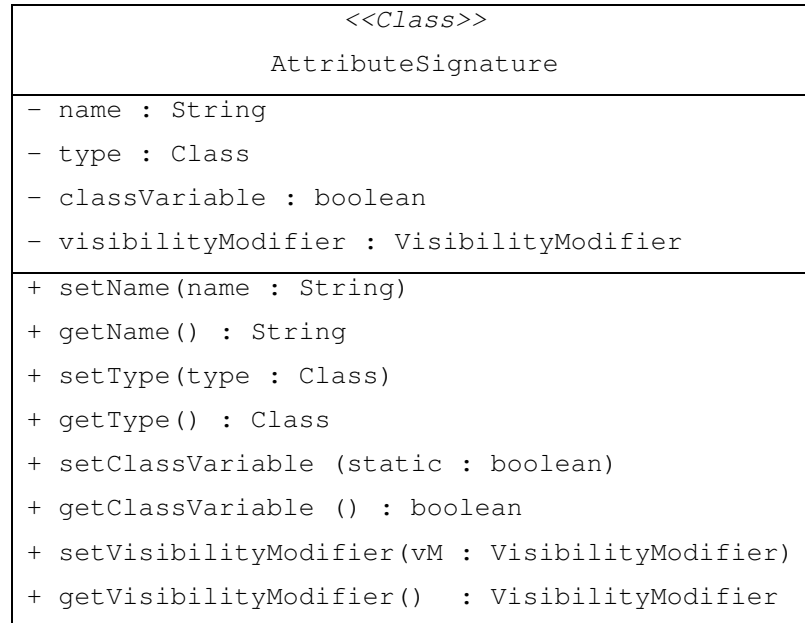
<<Class>>

AttributeSignature

- name : String
- type : Class
- classVariable : boolean
- visibilityModifier : VisibilityModifier

+ setName(name : String)
+ getName() : String
+ setType(type : Class)
+ getType() : Class
+ setClassVariable (static : boolean)
+ getClassVariable () : boolean
+ setVisibilityModifier(vM : VisibilityModifier)
+ getVisibilityModifier() : VisibilityModifier